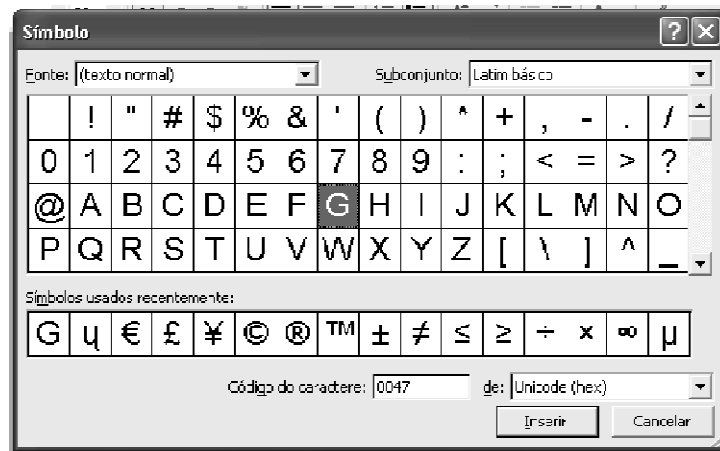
Símbolo

Fonte: (texto normal)

Subconjunto: Latim básico

|   | ! | " | # | $ | % | & | ' | ( | ) | * | + | , | - | . | / |
|---|---|---|---|---|---|---|---|---|---|---|---|---|---|---|---|
| 0 | 1 | 2 | 3 | 4 | 5 | 6 | 7 | 8 | 9 | : | ; | < | = | > | ? |
| @ | A | B | C | D | E | F | G | H | I | J | K | L | M | N | O |
| P | Q | R | S | T | U | V | W | X | Y | Z | [ | \ | ] | ^ | _ |

Símbolos usados recentemente:

| G | ų | € | £ | ¥ | © | ® | ™ | ± | ≠ | ≤ | ≥ | ÷ | × | ∞ | μ |
|---|---|---|---|---|---|---|---|---|---|---|---|---|---|---|---|

Código do caractere: 0047

de: Unicode (hex)

Inserir

Cancelar